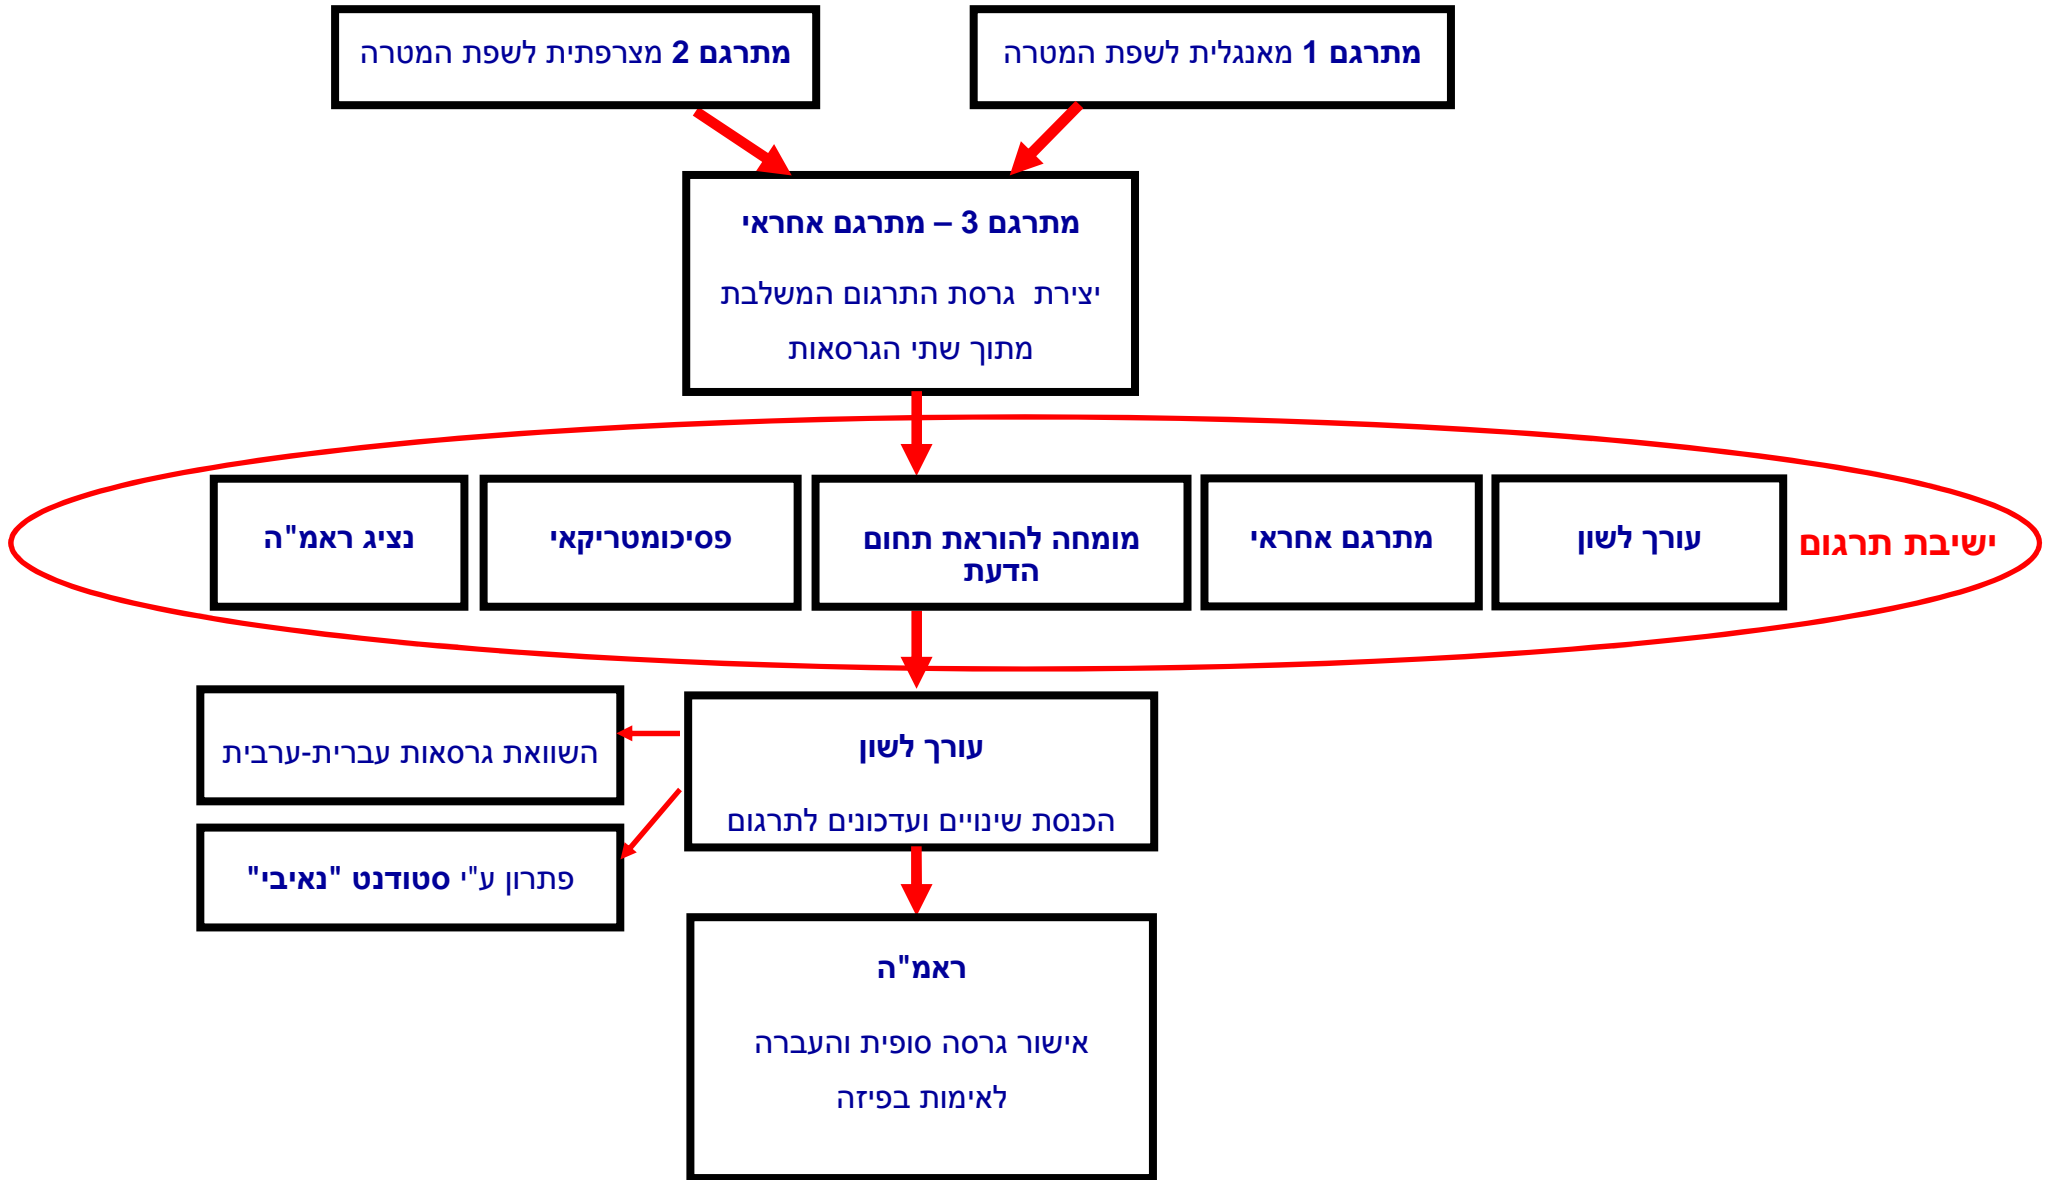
מתרגם 1 מאנגלית לשפת המטרה

מתרגם 2 מצרפתית לשפת המטרה

מתרגם 3 – מתרגם אחראי

יצירת גרסת התרגום המשלבת מתוך שתי הגרסאות

ישיבת תרגום

עורך לשון

מתרגם אחראי

מומחה להוראת תחום הדעת

פסיכומטריקאי

נציג ראמ"ה

עורך לשון

הכנסת שינויים ועדכונים לתרגום

השוואת גרסאות עברית-ערבית

פתרון ע"י סטודנט "נאיבי"

ראמ"ה

אישור גרסה סופית והעברה לאימות בפיזה